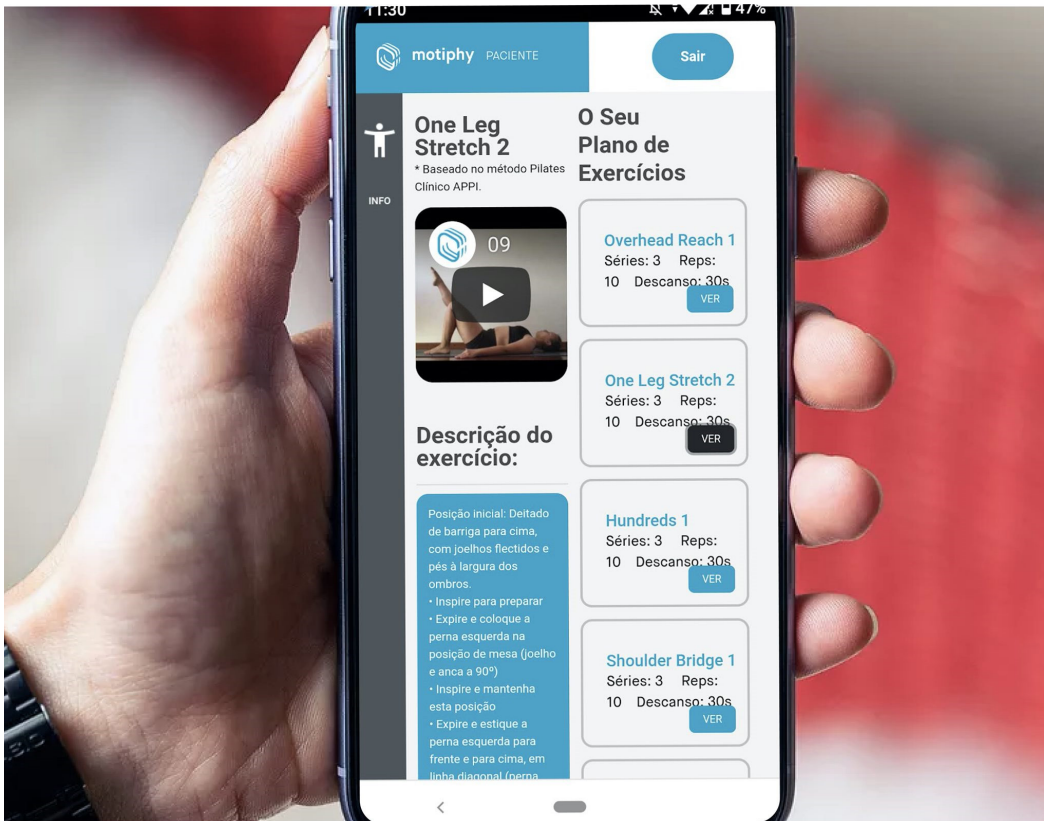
11:30

47%

motiphy PACIENTE

Sair

INFO

One Leg Stretch 2

* Baseado no método Pilates Clínico APPI.

09

Descrição do exercício:

Posição inicial: Deitado de barriga para cima, com joelhos flectidos e pés à largura dos ombros.
• Inspire para preparar
• Expire e coloque a perna esquerda na posição de mesa (joelho e anca a 90º)
• Inspire e mantenha esta posição
• Expire e estique a perna esquerda para frente e para cima, em linha diagonal (perna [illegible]

O Seu Plano de Exercícios

Overhead Reach 1
Séries: 3 Reps: 10 Descanso: 30s
VER

One Leg Stretch 2
Séries: 3 Reps: 10 Descanso: 30s
VER

Hundreds 1
Séries: 3 Reps: 10 Descanso: 30s
VER

Shoulder Bridge 1
Séries: 3 Reps: 10 Descanso: 30s
VER